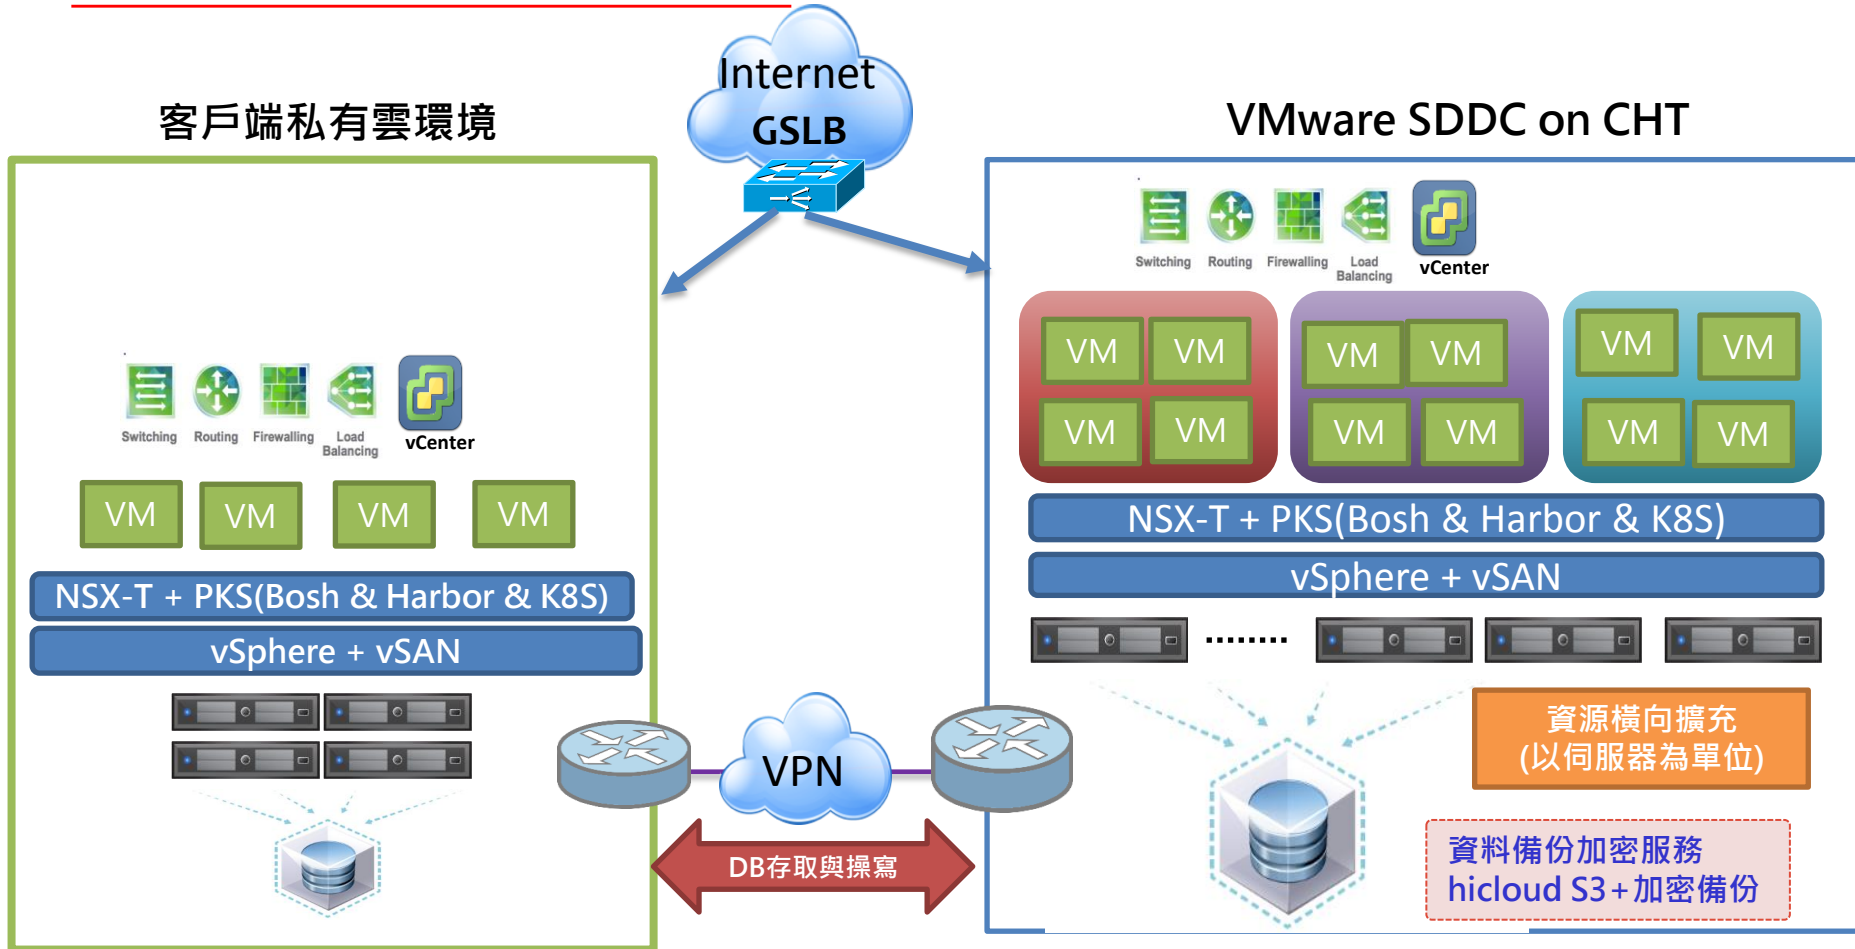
Internet
GSLB

客戶端私有雲環境

Switching Routing Firewalling Load Balancing vCenter

VM VM VM VM

NSX-T + PKS(Bosh & Harbor & K8S)

vSphere + vSAN

VPN

DB存取與操寫

VMware SDDC on CHT

Switching Routing Firewalling Load Balancing vCenter

VM VM VM VM

VM VM VM VM

VM VM VM VM

NSX-T + PKS(Bosh & Harbor & K8S)

vSphere + vSAN

........

資源橫向擴充
(以伺服器為單位)

資料備份加密服務
hicloud S3+加密備份